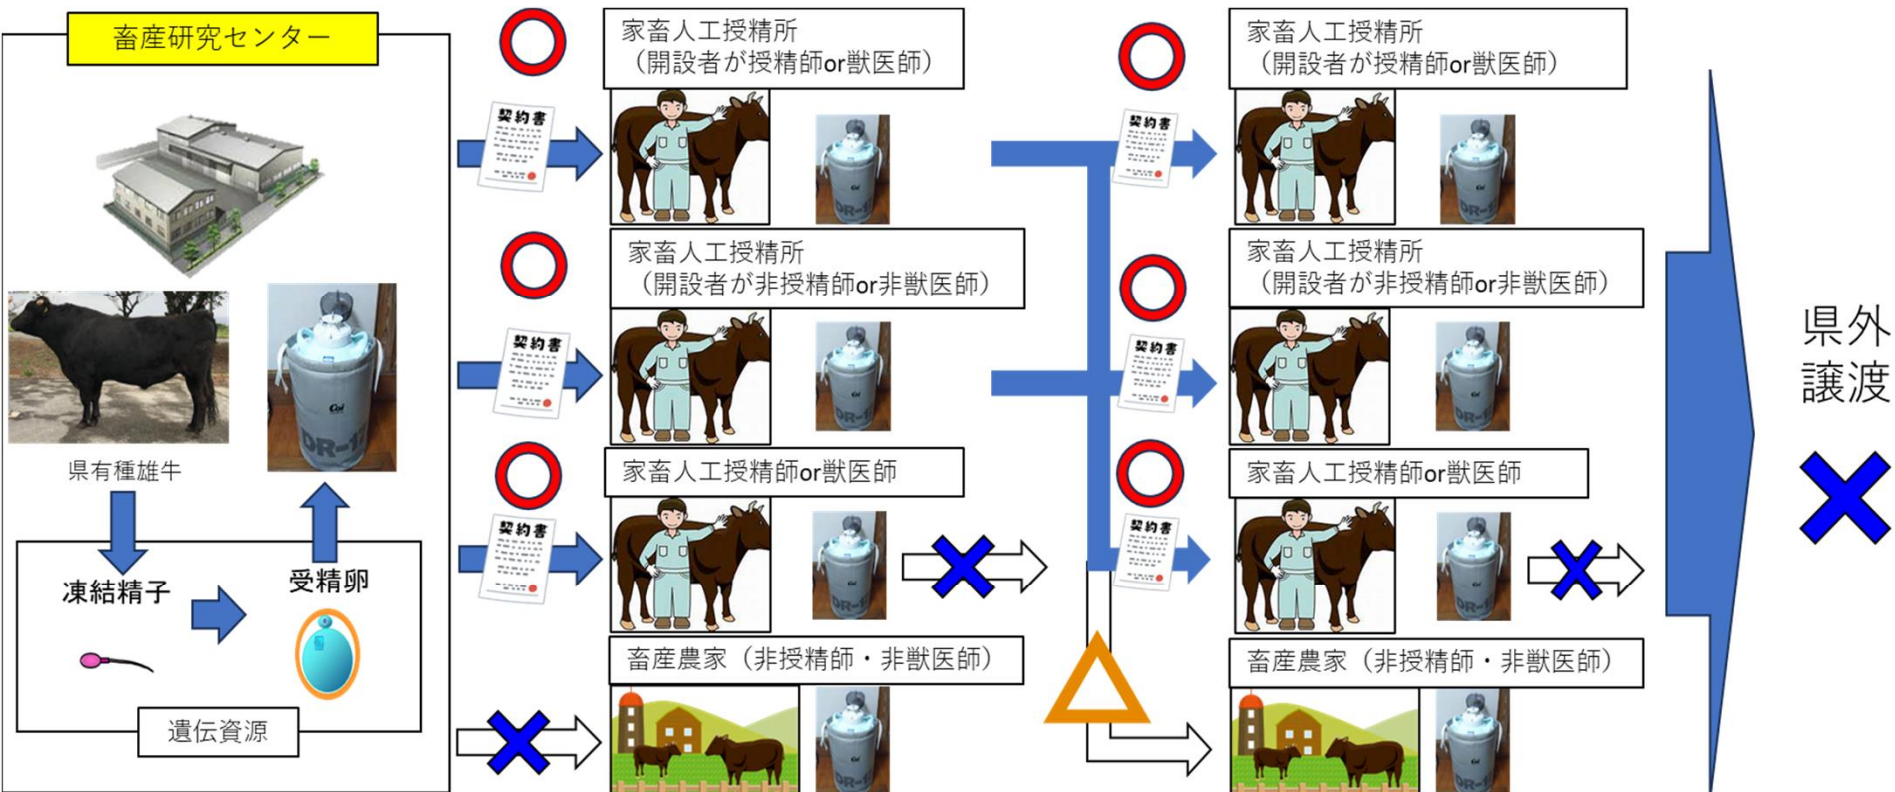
畜産研究センター

県有種雄牛

凍結精子

受精卵

遺伝資源

契約書

家畜人工授精所
（開設者が授精師or獣医師）

家畜人工授精所
（開設者が非授精師or非獣医師）

家畜人工授精師or獣医師

畜産農家（非授精師・非獣医師）

家畜人工授精所
（開設者が授精師or獣医師）

家畜人工授精所
（開設者が非授精師or非獣医師）

家畜人工授精師or獣医師

畜産農家（非授精師・非獣医師）

県外
譲渡